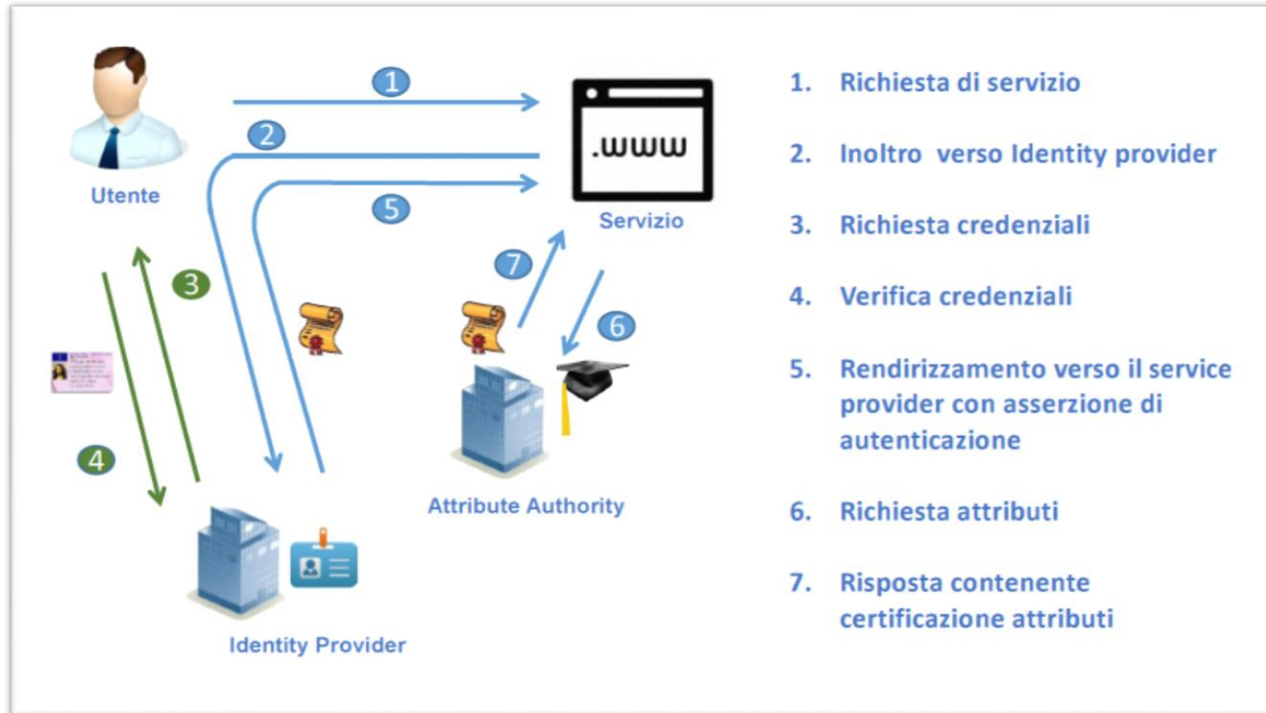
1

.www

2

Utente

5

Servizio

7

3

6

4

Attribute Authority

Identity Provider

1. Richiesta di servizio

2. Inoltro verso Identity provider

3. Richiesta credenziali

4. Verifica credenziali

5. Rendirizzamento verso il service provider con asserzione di autenticazione

6. Richiesta attributi

7. Risposta contenente certificazione attributi